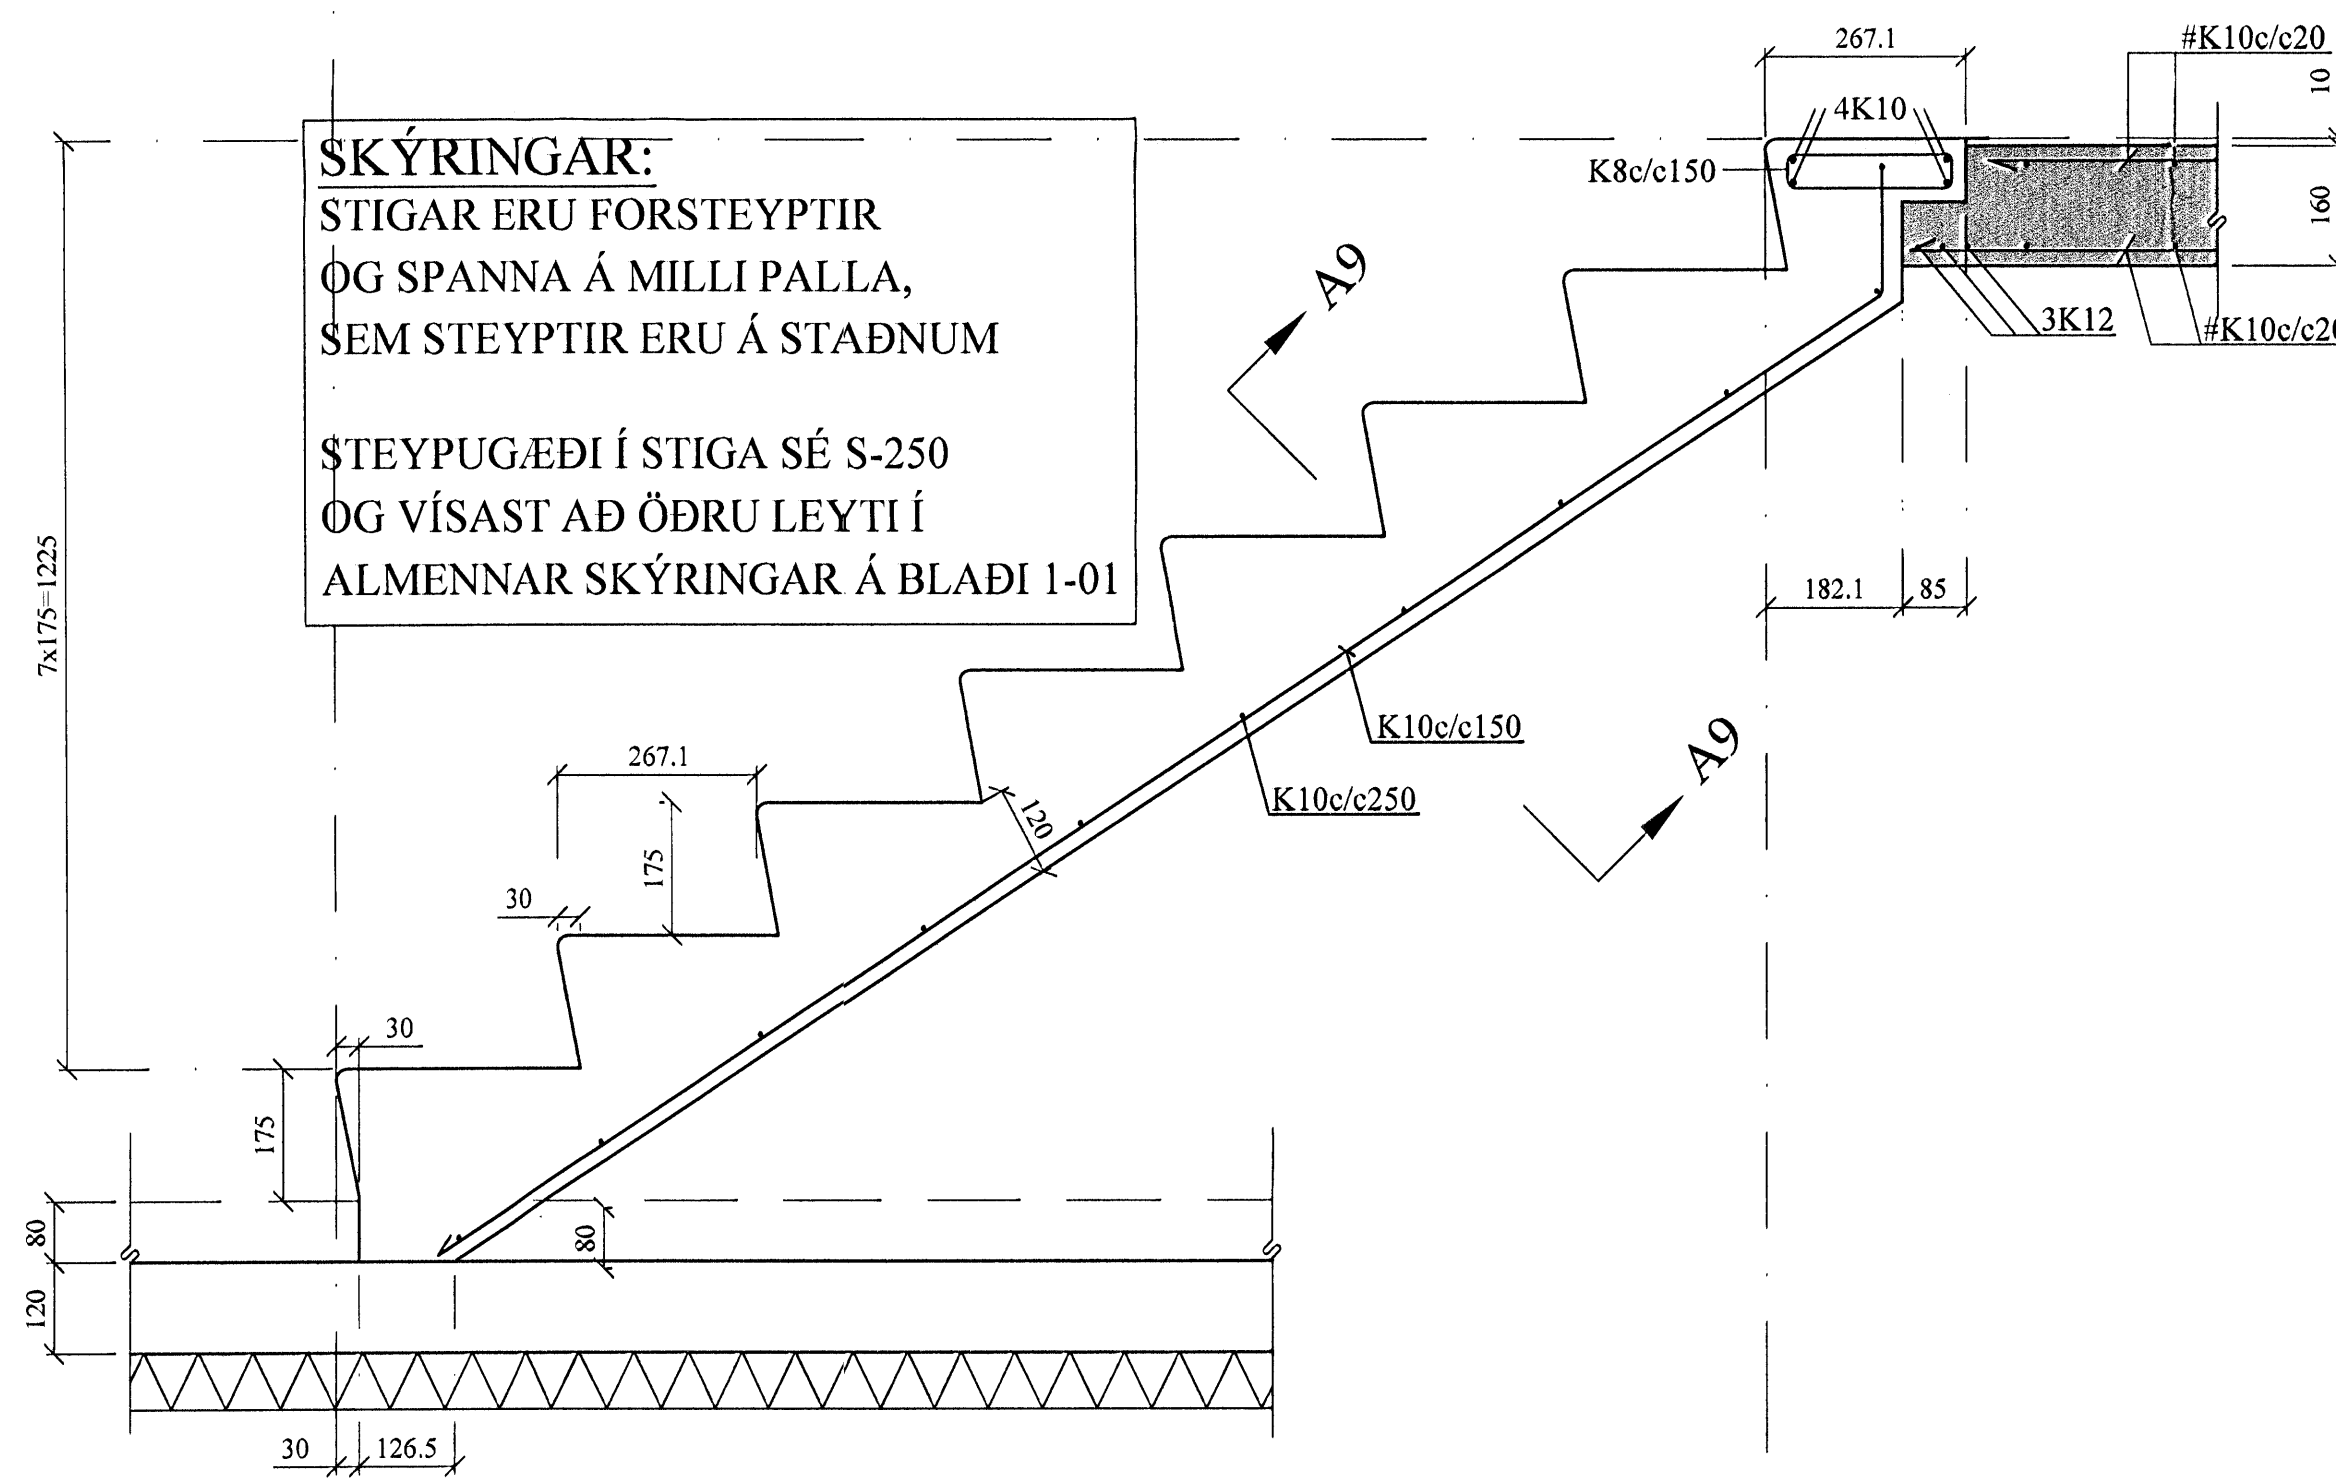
SKÝRINGAR:
STIGAR ERU FORSTEYPTIR OG SPANNA Á MILLI PALLA, SEM STEYPTIR ERU Á STAÐNUM

STEYPUGÆÐI Í STIGA SÉ S-250 OG VÍSAST AÐ ÖÐRU LEYTI Í ALMENNAR SKÝRINGAR Á BLAÐI 1-01

267.1
#K10c/c20
10
4K10
K8c/c150
160
A9
3K12
#K10c/c2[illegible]
182.1
85
7x175=1225
K10c/c150
K10c/c250
267.1
120
A9
175
30
30
175
80
80
120
30
126.5